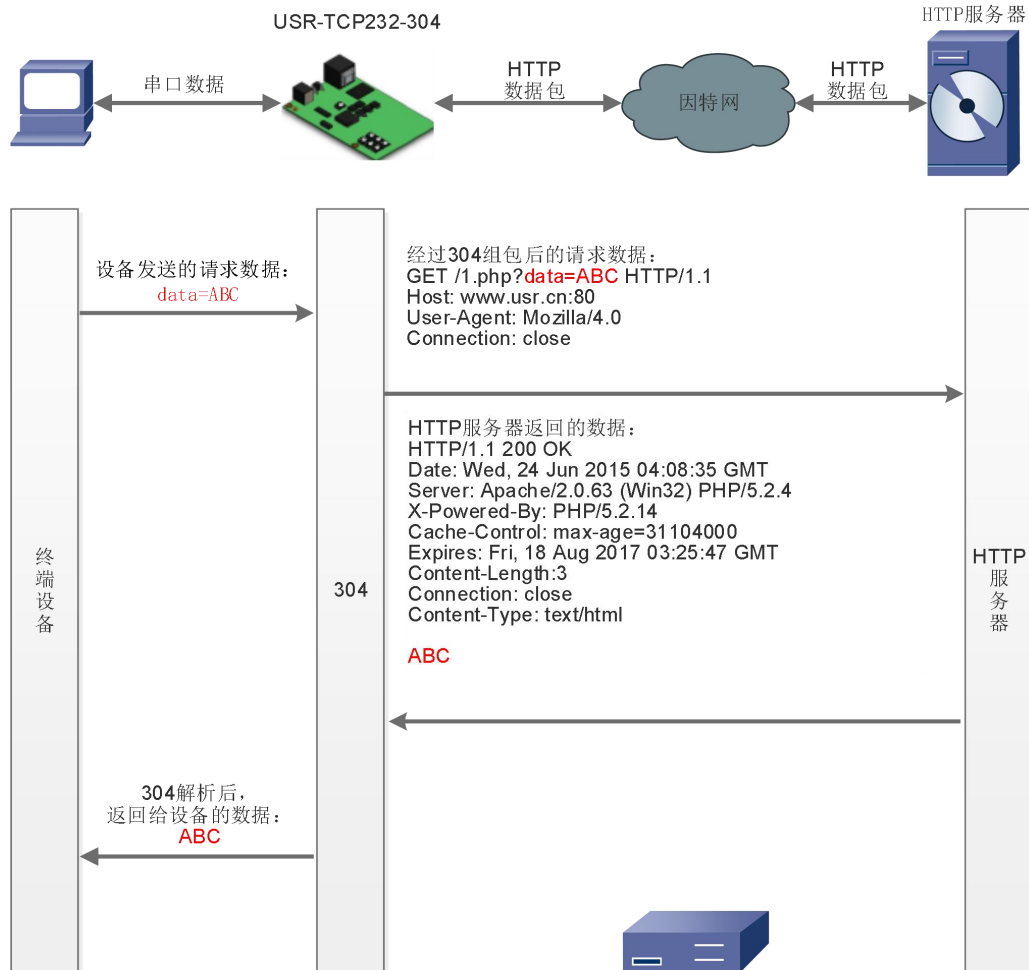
USR-TCP232-304

HTTP服务器

串口数据

HTTP
数据包

因特网

HTTP
数据包

设备发送的请求数据：
data=ABC

经过304组包后的请求数据：
GET /1.php?data=ABC HTTP/1.1
Host: www.usr.cn:80
User-Agent: Mozilla/4.0
Connection: close

HTTP服务器返回的数据：
HTTP/1.1 200 OK
Date: Wed, 24 Jun 2015 04:08:35 GMT
Server: Apache/2.0.63 (Win32) PHP/5.2.4
X-Powered-By: PHP/5.2.14
Cache-Control: max-age=31104000
Expires: Fri, 18 Aug 2017 03:25:47 GMT
Content-Length:3
Connection: close
Content-Type: text/html

ABC

终端设备

304

HTTP服务器

304解析后，
返回给设备的数据：
ABC